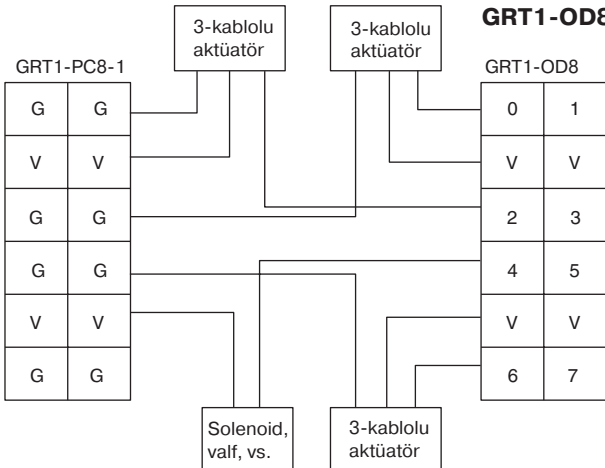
GRT1-OD8

3-kablolu aktüatör

3-kablolu aktüatör

GRT1-PC8-1

| G | G |
|---|---|
| V | V |
| G | G |
| G | G |
| V | V |
| G | G |

GRT1-OD8

| 0 | 1 |
|---|---|
| V | V |
| 2 | 3 |
| 4 | 5 |
| V | V |
| 6 | 7 |

Solenoid, valf, vs.

3-kablolu aktüatör